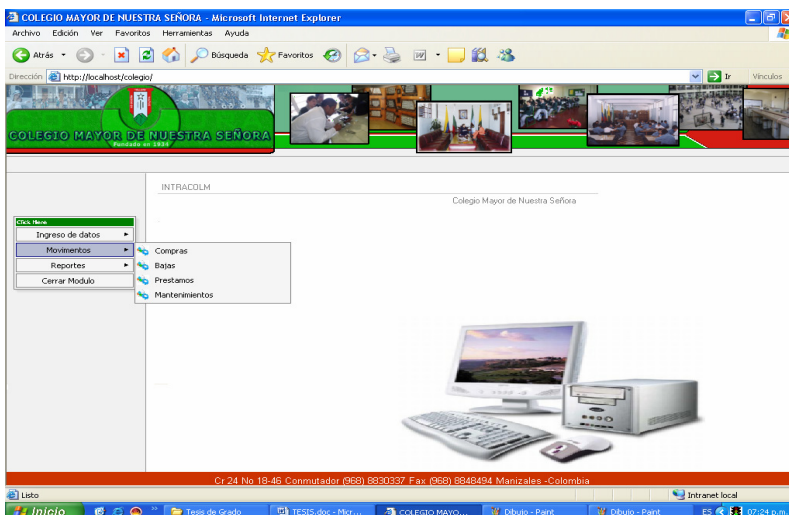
COLEGIO MAYOR DE NUESTRA SEÑORA - Microsoft Internet Explorer

Archivo Edición Ver Favoritos Herramientas Ayuda

Atrás Búsqueda Favoritos

Dirección http://localhost/colegio/ Ir Vínculos

COLEGIO MAYOR DE NUESTRA SEÑORA
Fundado en 1934

INTRACOLM

Colegio Mayor de Nuestra Señora

Click Here
Ingreso de datos
Movimientos
Reportes
Cerrar Modulo

Compras
Bajas
Prestamos
Mantenimientos

Cr 24 No 18-46 Conmutador (968) 8830337 Fax (968) 8848494 Manizales -Colombia

Listo Intranet local

Inicio Tesis de Grado TESIS.doc - Micr... COLEGIO MAYO... Dibujo - Paint Dibujo - Paint ES 07:24 p.m.